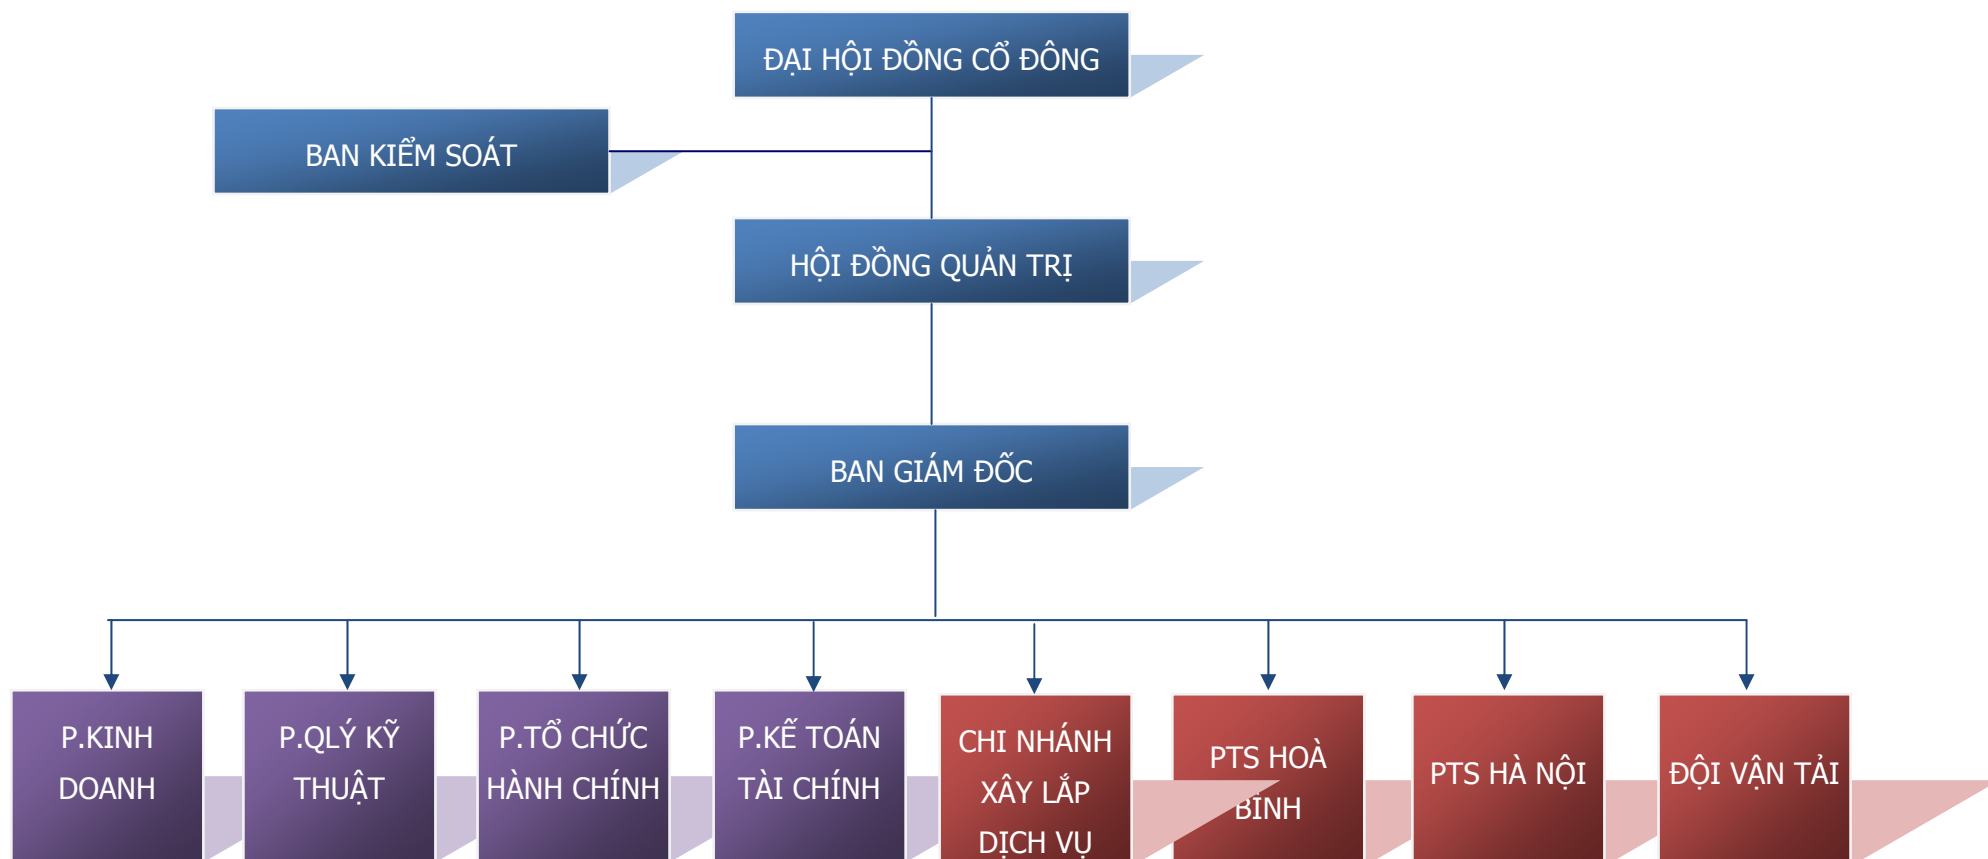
ĐẠI HỘI ĐỒNG CỔ ĐÔNG

BAN KIỂM SOÁT

HỘI ĐỒNG QUẢN TRỊ

BAN GIÁM ĐỐC

P.KINH DOANH

P.QLÝ KỸ THUẬT

P.TỔ CHỨC HÀNH CHÍNH

P.KẾ TOÁN TÀI CHÍNH

CHI NHÁNH XÂY LẮP DỊCH VỤ

PTS HOÀ BÌNH

PTS HÀ NỘI

ĐỘI VẬN TẢI